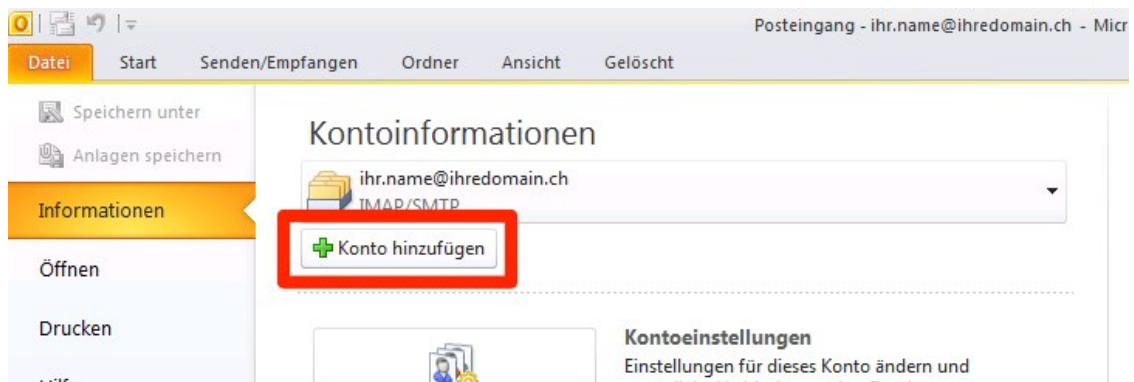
Posteingang - ihr.name@ihredomain.ch - Micr

Datei Start Senden/Empfangen Ordner Ansicht Gelöscht

Speichern unter
Anlagen speichern
Informationen
Öffnen
Drucken
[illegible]

Kontoinformationen

ihr.name@ihredomain.ch
IMAP/SMTP

Konto hinzufügen

Kontoeinstellungen
Einstellungen für dieses Konto ändern und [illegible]